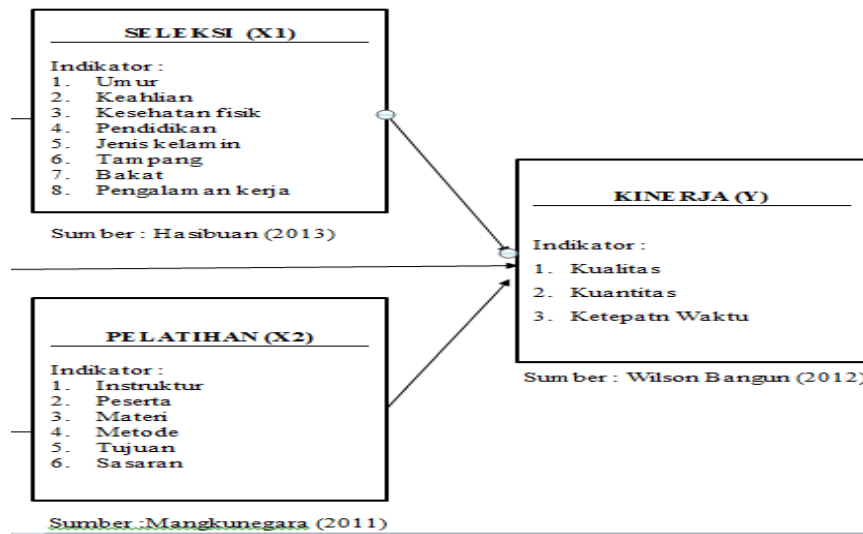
SELEKSI (X1)

Indikator :
1. Umur
2. Keahlian
3. Kesehatan fisik
4. Pendidikan
5. Jenis kelamin
6. Tampang
7. Bakat
8. Pengalaman kerja

Sumber : Hasibuan (2013)

KINERJA (Y)

Indikator :
1. Kualitas
2. Kuantitas
3. Ketepatn Waktu

Sumber : Wilson Bangun (2012)

PELATIHAN (X2)

Indikator :
1. Instruktur
2. Peserta
3. Materi
4. Metode
5. Tujuan
6. Sasaran

Sumber :Mangkunegara (2011)